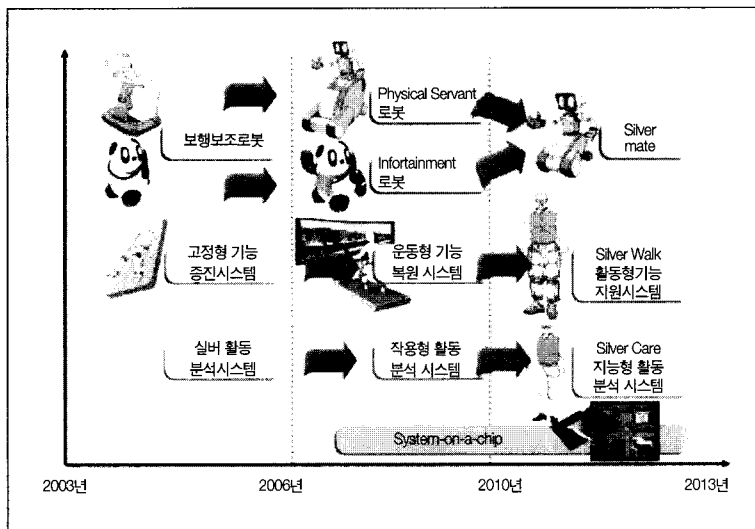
보행보조로봇

Physical Servant 로봇

Infortainment 로봇

Silver mate

고정형 기능 증진시스템

운동형 기능 복원 시스템

Silver Walk 활동형기능 지원시스템

실버 활동 분석시스템

작용형 활동 분석 시스템

Silver Care 지능형 활동 분석 시스템

System-on-a-chip

2003년

2006년

2010년

2013년